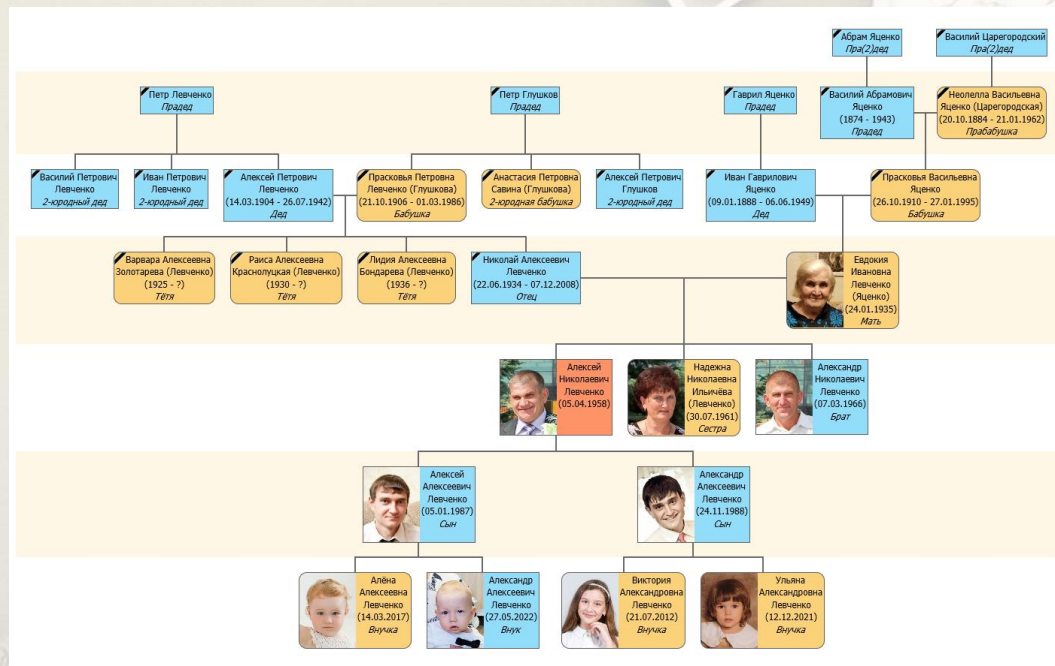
Абрам Яценко
Пра(2)дед

Василий Царегородский
Пра(2)дед

Петр Левченко
Прадед

Петр Глушков
Прадед

Гаврил Яценко
Прадед

Василий Абрамович Яценко
(1874 - 1943)
Прадед

Неолелла Васильевна Яценко (Царегородская)
(20.10.1884 - 21.01.1962)
Прабабушка

Василий Петрович Левченко
2-юродный дед

Иван Петрович Левченко
2-юродный дед

Алексей Петрович Левченко
(14.03.1904 - 26.07.1942)
Дед

Прасковья Петровна Левченко (Глушкова)
(21.10.1906 - 01.03.1986)
Бабушка

Анастасия Петровна Савина (Глушкова)
2-юродная бабушка

Алексей Петрович Глушков
2-юродный дед

Иван Гаврилович Яценко
(09.01.1888 - 06.06.1949)
Дед

Прасковья Васильевна Яценко
(26.10.1910 - 27.01.1995)
Бабушка

Варвара Алексеевна Золотарева (Левченко)
(1925 - ?)
Тётя

Раиса Алексеевна Краснолуцкая (Левченко)
(1930 - ?)
Тётя

Лидия Алексеевна Бондарева (Левченко)
(1936 - ?)
Тётя

Николай Алексеевич Левченко
(22.06.1934 - 07.12.2008)
Отец

Евдокия Ивановна Левченко (Яценко)
(24.01.1935)
Мать

Алексей Николаевич Левченко
(05.04.1958)

Надежна Николаевна Ильичёва (Левченко)
(30.07.1961)
Сестра

Александр Николаевич Левченко
(07.03.1966)
Брат

Алексей Алексеевич Левченко
(05.01.1987)
Сын

Александр Алексеевич Левченко
(24.11.1988)
Сын

Алёна Алексеевна Левченко
(14.03.2017)
Внучка

Александр Алексеевич Левченко
(27.05.2022)
Внук

Виктория Александровна Левченко
(21.07.2012)
Внучка

Ульяна Александровна Левченко
(12.12.2021)
Внучка